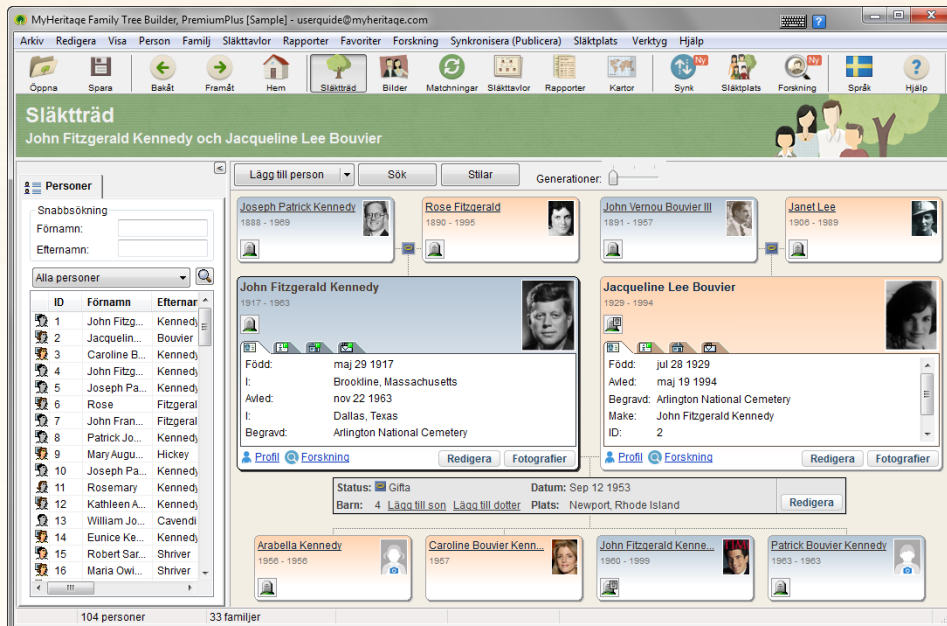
MyHeritage Family Tree Builder, PremiumPlus [Sample] - userguide@myheritage.com

Arkiv Redigera Visa Person Familj Släkttavlor Rapporter Favoriter Forskning Synkronisera (Publicera) Släktplats Verktyg Hjälp

Öppna Spara Bakåt Framåt Hem Släktträd Bilder Matchningar Släkttavlor Rapporter Kartor Ny Synk Släktplats Ny Forskning Språk Hjälp

Släktträd
John Fitzgerald Kennedy och Jacqueline Lee Bouvier

Personer

Snabbsökning
Förnamn:
Efternamn:

Alla personer

| ID | Förnamn | Efternar |
|---|---|---|
| 1 | John Fitzg... | Kennedy |
| 2 | Jacquelin... | Bouvier |
| 3 | Caroline B... | Kennedy |
| 4 | John Fitzg... | Kennedy |
| 5 | Joseph Pa... | Kennedy |
| 6 | Rose | Fitzgeral |
| 7 | John Fran... | Fitzgeral |
| 8 | Patrick Jo... | Kennedy |
| 9 | Mary Augu... | Hickey |
| 10 | Joseph Pa... | Kennedy |
| 11 | Rosemary | Kennedy |
| 12 | Kathleen A... | Kennedy |
| 13 | William Jo... | Cavendi |
| 14 | Eunice Ke... | Kennedy |
| 15 | Robert Sar... | Shriver |
| 16 | Maria Owi... | Shriver |

Lägg till person Sök Stilar Generationer:

Joseph Patrick Kennedy
1888 - 1969

Rose Fitzgerald
1890 - 1995

John Vernou Bouvier III
1891 - 1957

Janet Lee
1906 - 1989

John Fitzgerald Kennedy
1917 - 1963
Född: maj 29 1917
I: Brookline, Massachusetts
Avled: nov 22 1963
I: Dallas, Texas
Begravd: Arlington National Cemetery
Profil Forskning Redigera Fotografier

Jacqueline Lee Bouvier
1929 - 1994
Född: jul 28 1929
Avled: maj 19 1994
Begravd: Arlington National Cemetery
Make: John Fitzgerald Kennedy
ID: 2
Profil Forskning Redigera Fotografier

Status: Gifta Datum: Sep 12 1953
Barn: 4 Lägg till son Lägg till dotter Plats: Newport, Rhode Island
Redigera

Arabella Kennedy
1956 - 1956

Caroline Bouvier Kenn...
1957

John Fitzgerald Kenne...
1960 - 1999

Patrick Bouvier Kennedy
1963 - 1963

104 personer 33 familjer